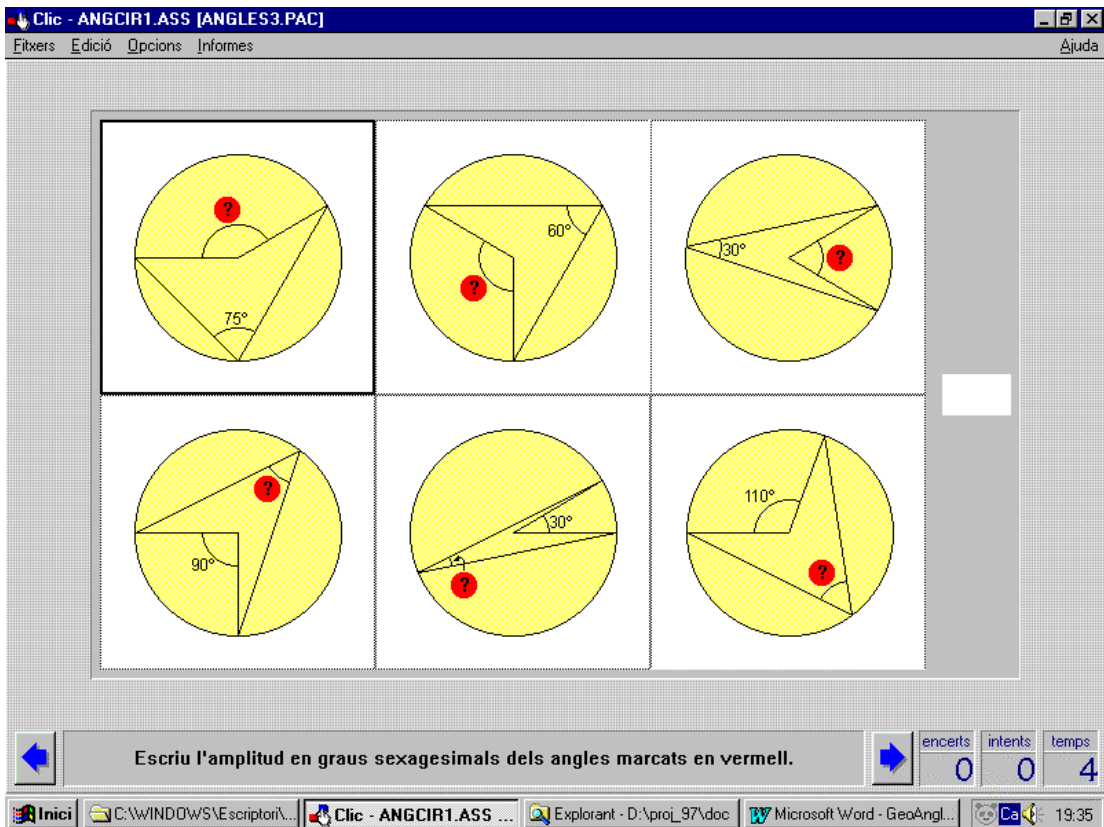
Clic - ANGCIR1.ASS [ANGLES3.PAC]

Fitxers Edició Opcions Informes Ajuda

?
75°

60°
?

30°
?

?
90°

30°
?

110°
?

Escriu l'amplitud en graus sexagesimals dels angles marcats en vermell.

encerts 0
intents 0
temps 4

Inici | C:\WINDOWS\Escriptori\... | Clic - ANGCIR1.ASS ... | Explorant - D:\proj_97\doc | Microsoft Word - GeoAngl... | Ca 19:35